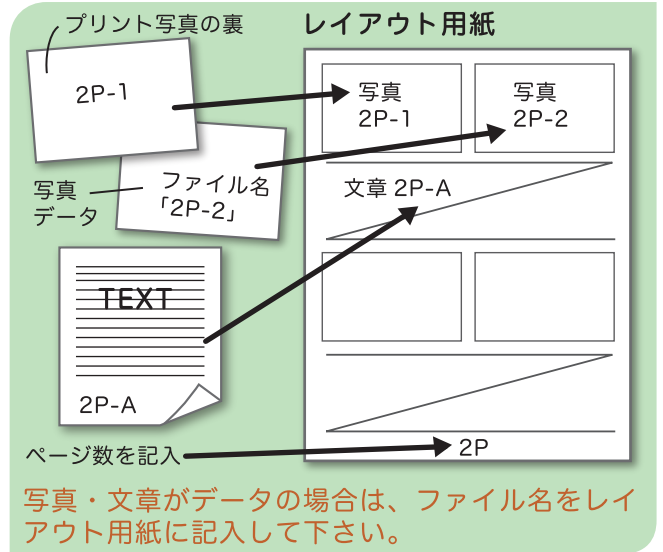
プリント写真の裏

2P-1

写真
データ

ファイル名
「2P-2」

TEXT

2P-A

ページ数を記入

レイアウト用紙

写真
2P-1

写真
2P-2

文章 2P-A

2P

写真・文章がデータの場合は、ファイル名をレイアウト用紙に記入して下さい。